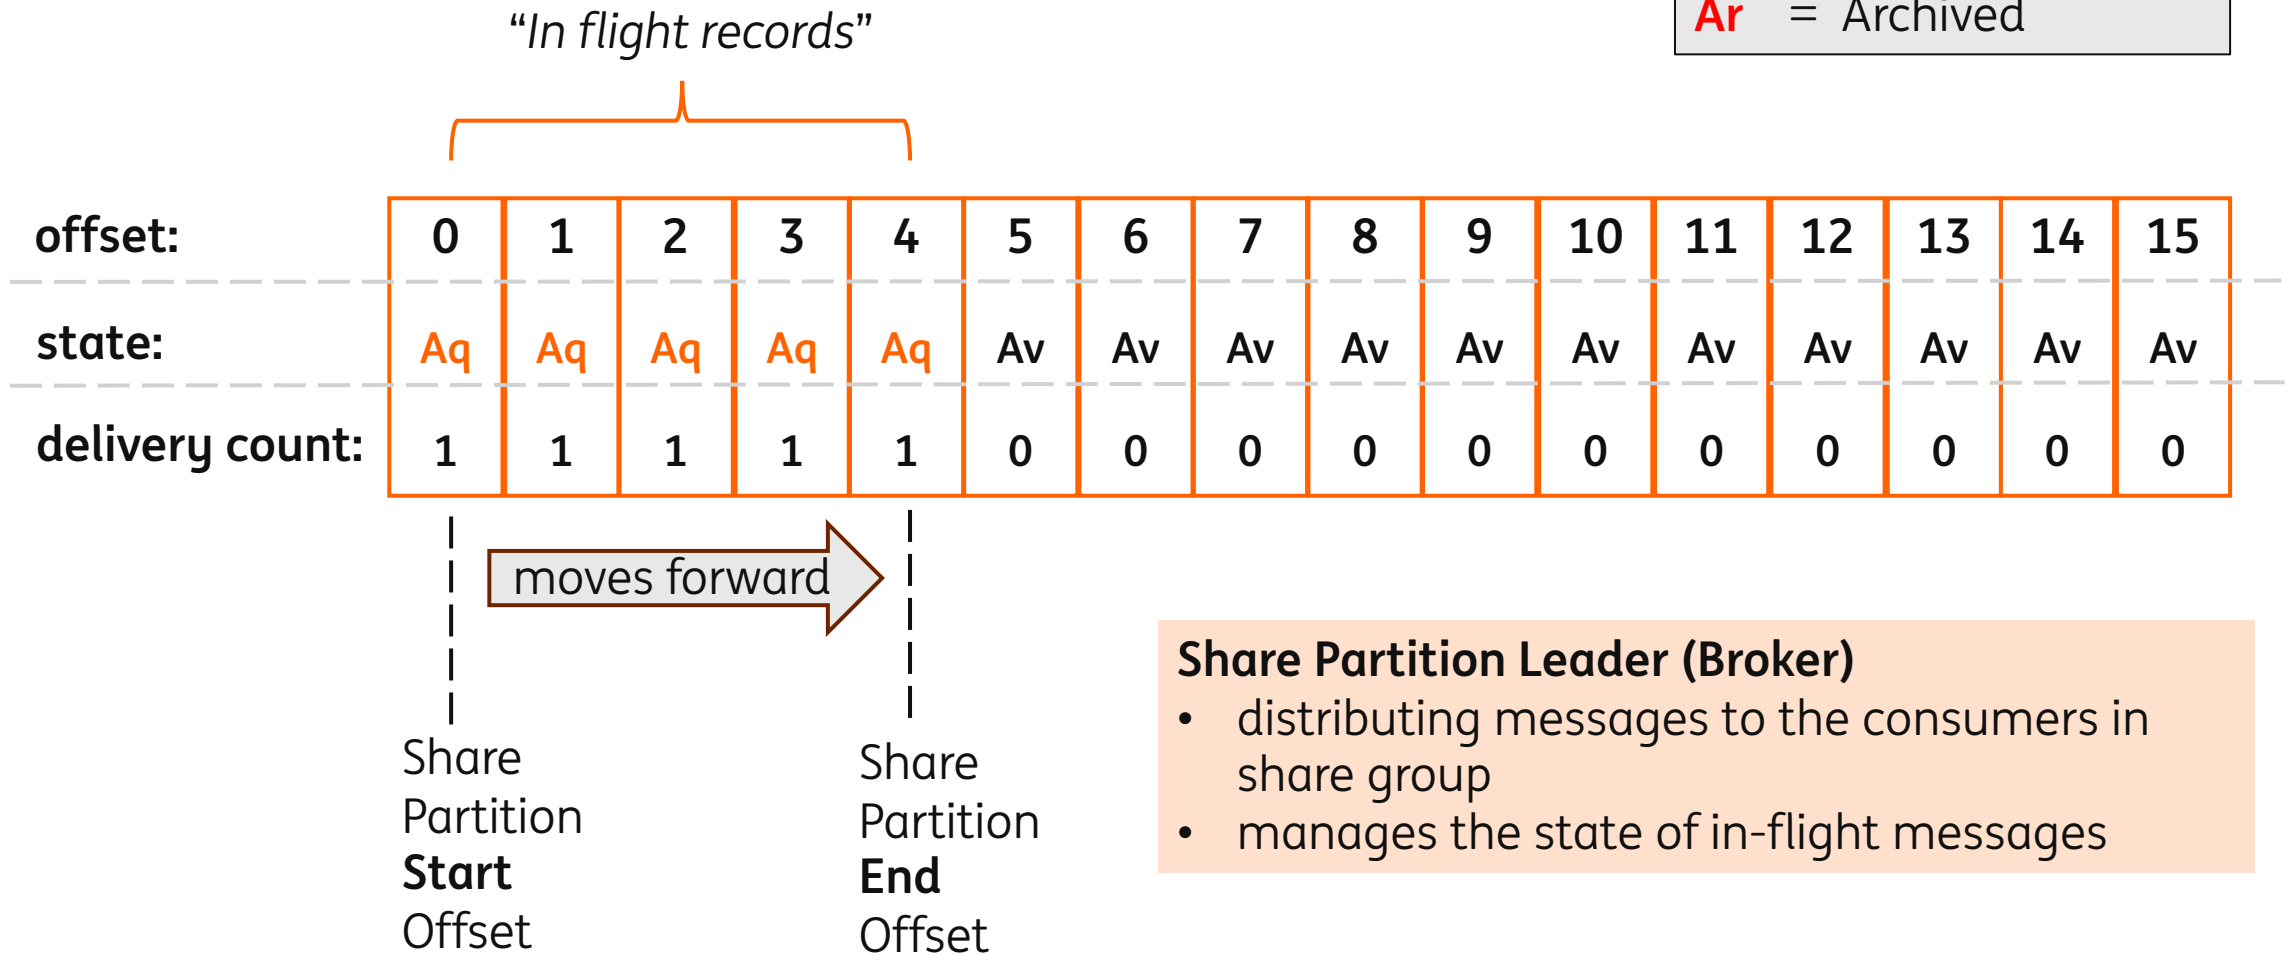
Ar = Archived

"In flight records"

| offset: | 0 | 1 | 2 | 3 | 4 | 5 | 6 | 7 | 8 | 9 | 10 | 11 | 12 | 13 | 14 | 15 |
|---|---|---|---|---|---|---|---|---|---|---|---|---|---|---|---|---|
| state: | Aq | Aq | Aq | Aq | Aq | Av | Av | Av | Av | Av | Av | Av | Av | Av | Av | Av |
| delivery count: | 1 | 1 | 1 | 1 | 1 | 0 | 0 | 0 | 0 | 0 | 0 | 0 | 0 | 0 | 0 | 0 |

moves forward

Share Partition **Start** Offset

Share Partition **End** Offset

**Share Partition Leader (Broker)**
• distributing messages to the consumers in share group
• manages the state of in-flight messages